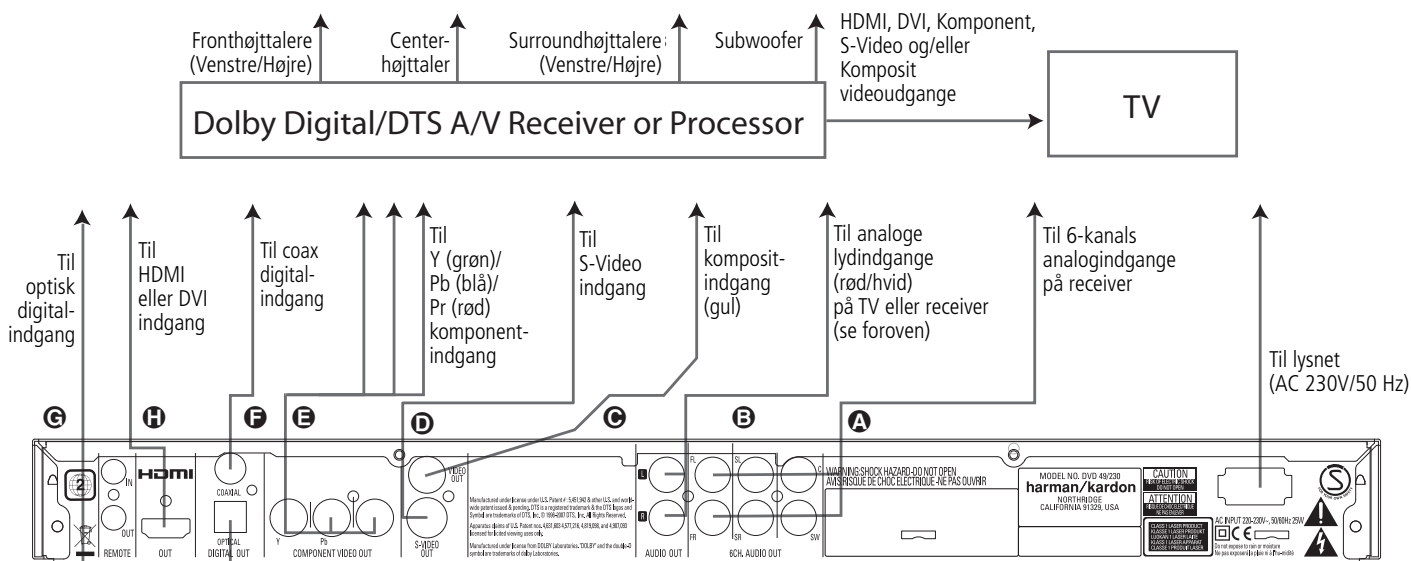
Fronthøjttalere (Venstre/Højre)

Centerhøjttaler

Surroundhøjttalere (Venstre/Højre)

Subwoofer

HDMI, DVI, Komponent, S-Video og/eller Komposit videoudgange

Dolby Digital/DTS A/V Receiver or Processor

TV

Til optisk digitalindgang

Til HDMI eller DVI indgang

Til coax digitalindgang

Til Y (grøn)/ Pb (blå)/ Pr (rød) komponentindgang

Til S-Video indgang

Til kompositindgang (gul)

Til analoge lydindgange (rød/hvid) på TV eller receiver (se foroven)

Til 6-kanals analogindgange på receiver

Til lysnet (AC 230V/50 Hz)

G H F E D C B A

2

IN

OUT

REMOTE

HDMI

OUT

COAXIAL

OPTICAL DIGITAL OUT

Y Pb COMPONENT VIDEO OUT

VIDEO OUT

S-VIDEO OUT

Manufactured under license under U.S. Patent #: 5,451,942 & other U.S. and worldwide patents issued & pending. DTS is a registered trademark & the DTS logos and Symbol are trademarks of DTS, Inc. © 1996-2007 DTS, Inc. All Rights Reserved.

Apparatus claims of U.S. Patent nos. 4,631,603; 4,577,216; 4,819,098; and 4,907,093 licensed for limited viewing uses only.

Manufactured under license from DOLBY Laboratories. "DOLBY" and the double-D symbol are trademarks of dolby Laboratories.

L

R

AUDIO OUT

FL SL C

FR SR SW

6CH. AUDIO OUT

WARNING: SHOCK HAZARD-DO NOT OPEN
AVIS: RISQUE DE CHOC ELECTRIQUE -NE PAS OUVRIR

MODEL NO. DVD 49/230
harman/kardon
NORTHRIDGE
CALIFORNIA 91329, USA

CAUTION
RISK OF ELECTRIC SHOCK DO NOT OPEN

ATTENTION
RISQUE DE CHOC ELECTRIQUE NE PAS OUVRIR

CLASS 1 LASER PRODUCT
KLASSE 1 LASER PRODUKT
LUOKAN 1 LASER LAITE
KLASS 1 LASER APPARAT
CLASSE 1 PRODUIT LASER

AC INPUT 220-230V~, 50/60Hz 25W

Do not expose to rain or moisture
Ne pas exposer à la pluie ni à l'humidité